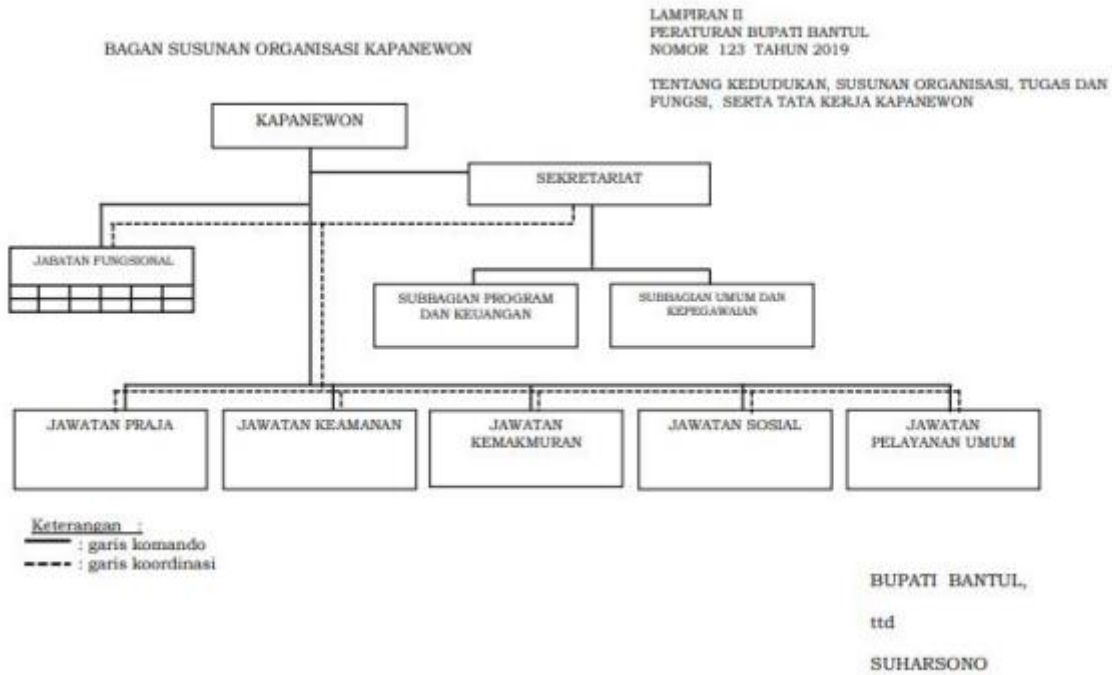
LAMPIRAN II
PERATURAN BUPATI BANTUL
NOMOR 123 TAHUN 2019

TENTANG KEDUDUKAN, SUSUNAN ORGANISASI, TUGAS DAN FUNGSI, SERTA TATA KERJA KAPANEWON

BAGAN SUSUNAN ORGANISASI KAPANEWON

KAPANEWON

SEKRETARIAT

JABATAN FUNGSIONAL

SUBBAGIAN PROGRAM DAN KEUANGAN

SUBBAGIAN UMUM DAN KEPEGAWAIAN

JAWATAN PRAJA

JAWATAN KEAMANAN

JAWATAN KEMAKMURAN

JAWATAN SOSIAL

JAWATAN PELAYANAN UMUM

Keterangan :
: garis komando
: garis koordinasi

BUPATI BANTUL,

ttd

SUHARSONO